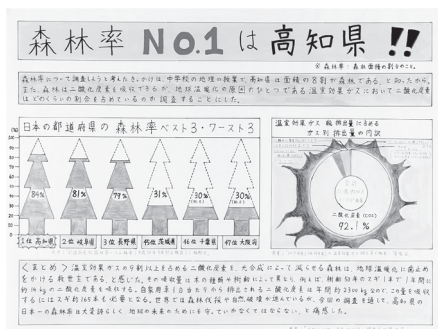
森林率 No.1 は 高知県 !!

※ 森林率 … 森林面積の割合のこと。

森林率について調査しようと考えたきっかけは、中学校の地理の授業で、高知県は面積の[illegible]割が森林である、と知ったから。また、森林は二酸化炭素を吸収するので、地球温暖化の原因のひとつである温室効果ガスにおいて二酸化炭素はどのくらいの割合を占めているのか調査することにした。

日本の都道府県の 森林率ベスト3・ワースト3

84% 81% 79% 31% 30% 30%

1位 高知県 | 2位 岐阜県 | 3位 長野県 | 45位 茨城県 | 46位 千葉県 | 47位 大阪府

温室効果ガス総排出量に占める ガス別 排出量の内訳

二酸化炭素 ($CO_2$) 92.1%

〈まとめ〉温室効果ガスの9割以上を占める二酸化炭素を、大きく減らしてくれる森林は、地球温暖化に歯止めをかける救世主である。しかし、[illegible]の森林が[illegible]によって失われ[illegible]。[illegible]二酸化炭素を吸収するには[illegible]本も必要となる。世界では森林伐採や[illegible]破壊が進んでいるが、今回の調査を通して、高知県の日本一の森林率は大変誇らしく、地球の未来のために守っていかなくてはならないと、強く感じた。

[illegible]